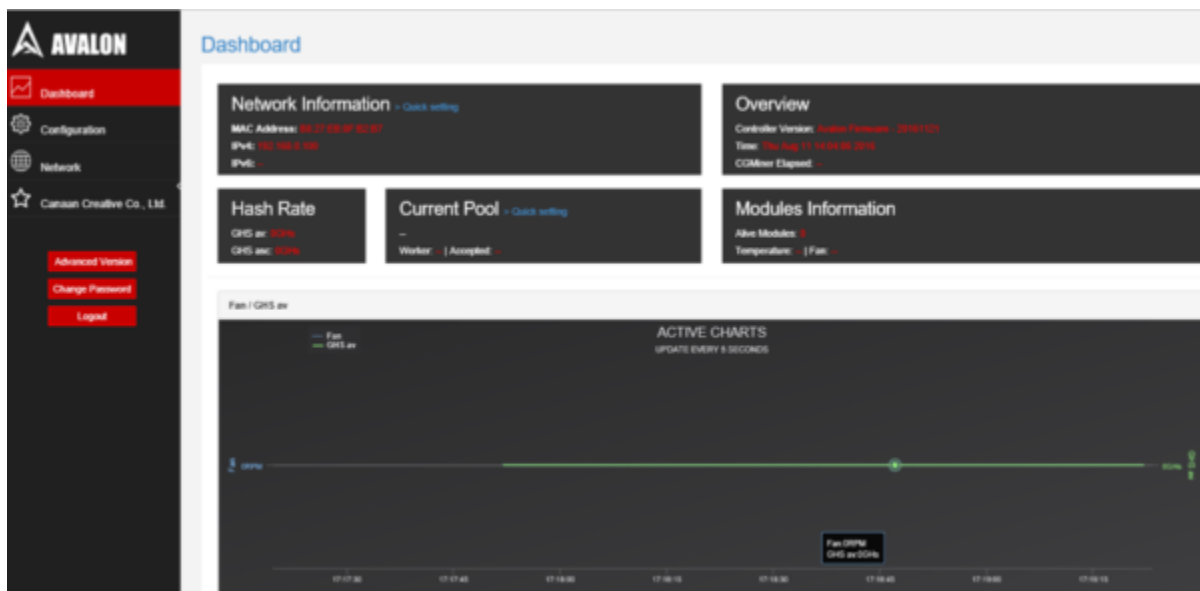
AVALON

Dashboard

Configuration

Network

Canaan Creative Co., Ltd.

Advanced Version

Change Password

Logout

Dashboard

Network Information - Quick setting

MAC Address: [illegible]

IPv4: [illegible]

IPv6: -

Overview

Controller Version: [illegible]

Time: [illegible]

CGMiner Elapsed: -

Hash Rate

GHS av: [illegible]

GHS avc: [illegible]

Current Pool - Quick setting

-

Worker: - | Accepted: -

Modules Information

Alive Modules: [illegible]

Temperature: - | Fan: -

Fan / GHS av

Fan

GHS av

ACTIVE CHARTS

UPDATE EVERY 5 SECONDS

Fan

0RPM

0GHs

GHS av

Fan 0RPM

GHS av 0GHs

17:17:30 17:17:45 17:18:00 17:18:15 17:18:30 17:18:45 17:19:00 17:19:15